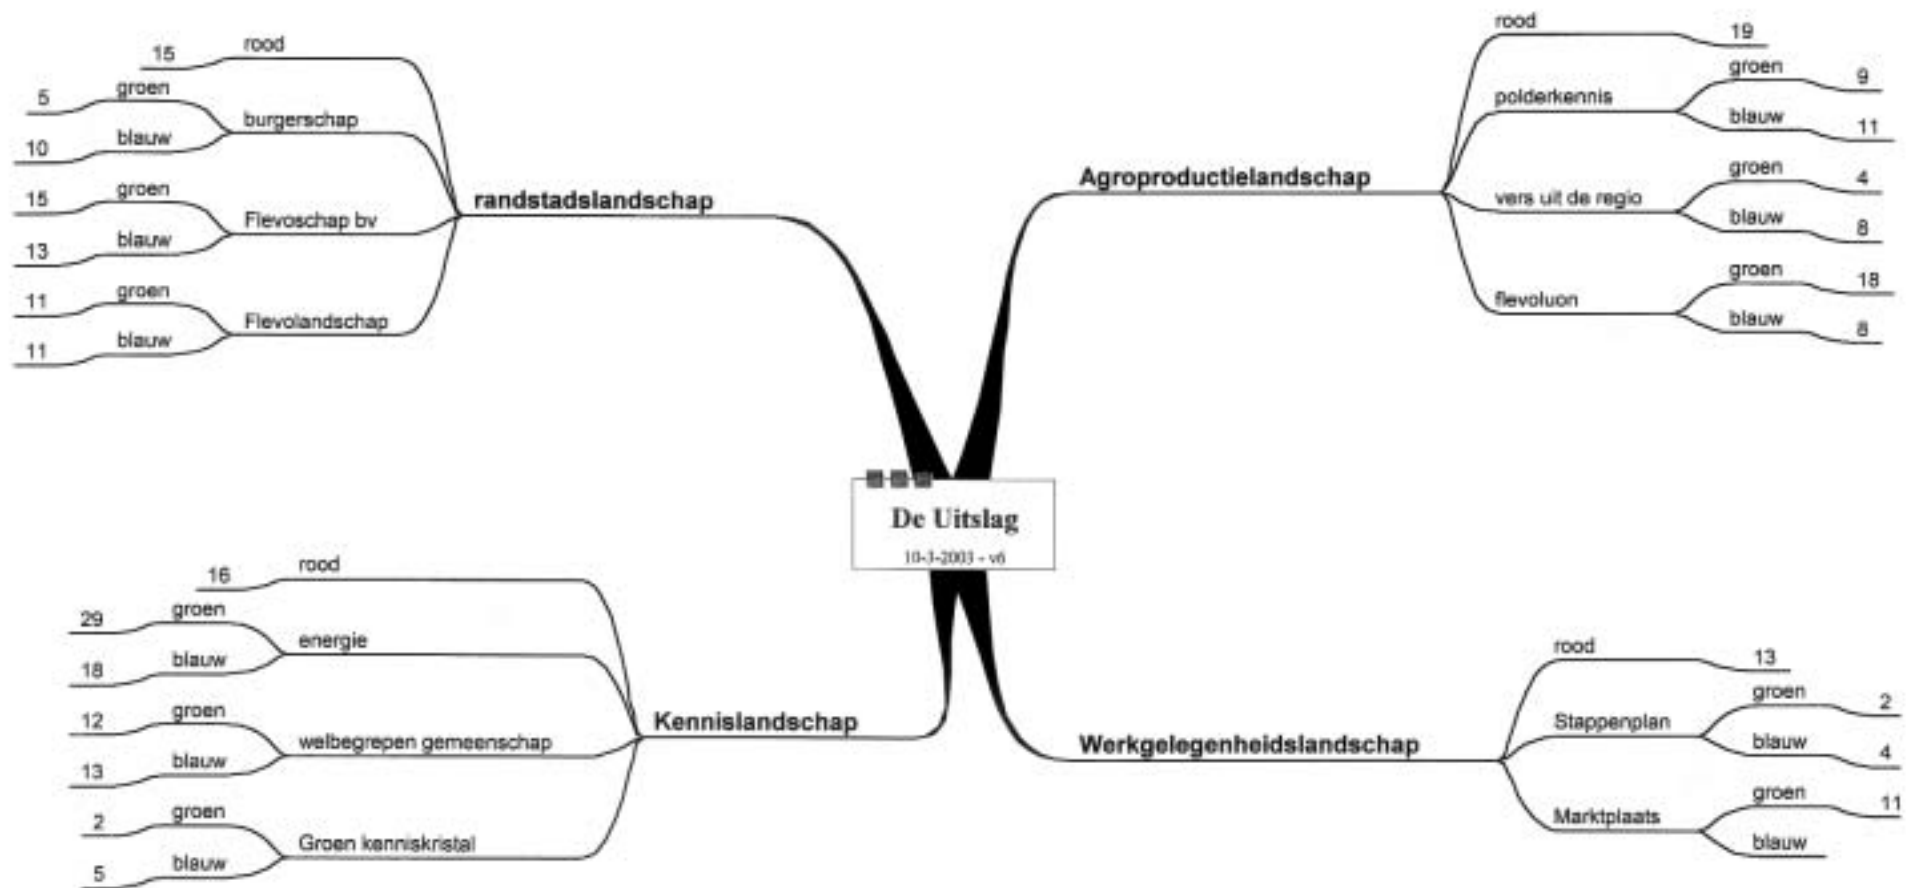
15 rood
5 groen
burgerschap
10 blauw
15 groen
Flevoschap bv
13 blauw
11 groen
Flevolandschap
11 blauw
randstadslandschap

Agroproductielandschap
rood 19
polderkennis
groen 9
blauw 11
vers uit de regio
groen 4
blauw 8
flevoluon
groen 18
blauw 8

De Uitslag
10-3-2003 - v6

16 rood
29 groen
energie
18 blauw
12 groen
welbegrepen gemeenschap
13 blauw
2 groen
Groen kenniskristal
5 blauw
Kennislandschap

Werkgelegenheidslandschap
rood 13
Stappenplan
groen 2
blauw 4
Marktplaats
groen 11
blauw